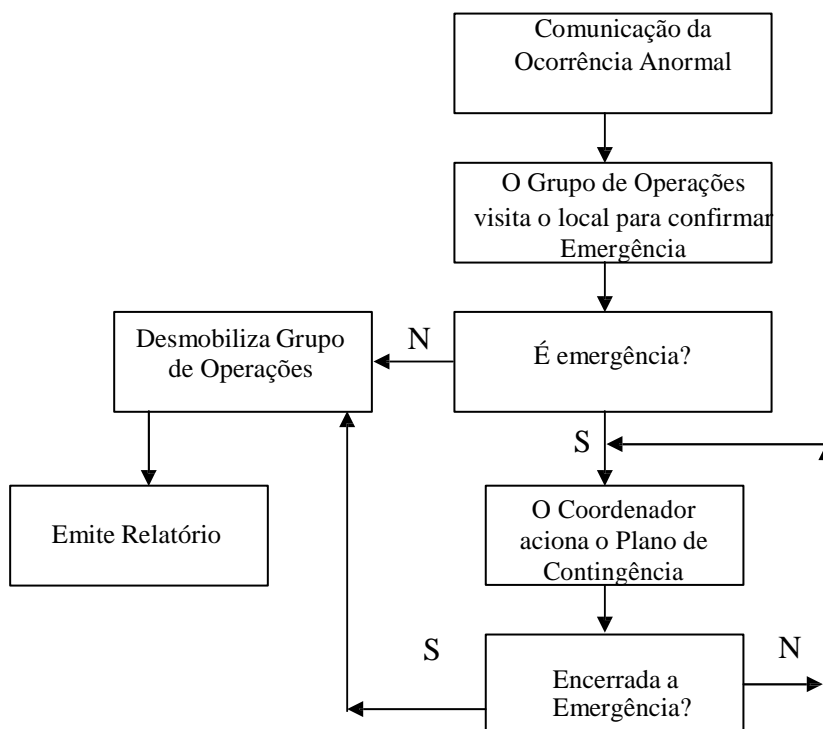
Comunicação da Ocorrência Anormal

O Grupo de Operações visita o local para confirmar Emergência

Desmobiliza Grupo de Operações

N

É emergência?

S

Emite Relatório

O Coordenador aciona o Plano de Contingência

S

N

Encerrada a Emergência?